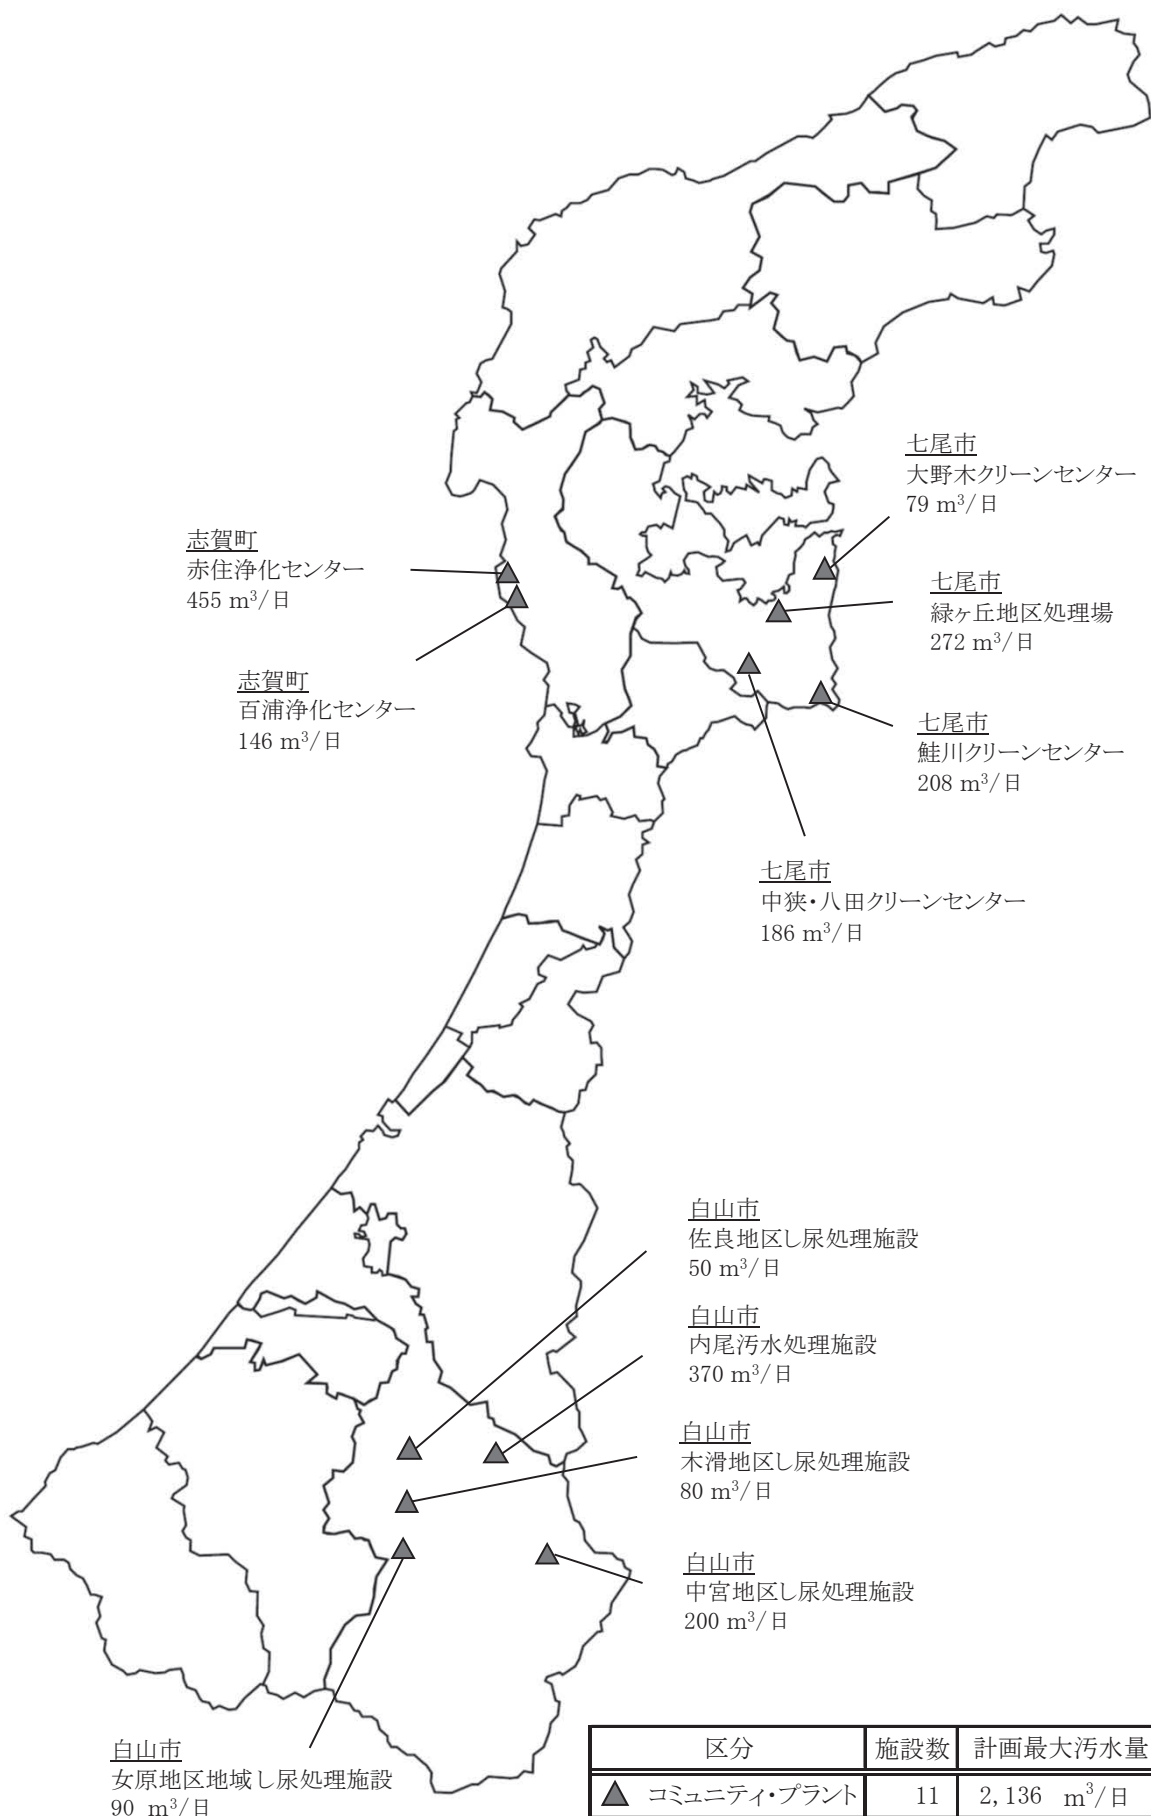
七尾市
大野木クリーンセンター
79 $m^3$/日

志賀町
赤住浄化センター
455 $m^3$/日

七尾市
緑ヶ丘地区処理場
272 $m^3$/日

志賀町
百浦浄化センター
146 $m^3$/日

七尾市
鮭川クリーンセンター
208 $m^3$/日

七尾市
中狭・八田クリーンセンター
186 $m^3$/日

白山市
佐良地区し尿処理施設
50 $m^3$/日

白山市
内尾汚水処理施設
370 $m^3$/日

白山市
木滑地区し尿処理施設
80 $m^3$/日

白山市
中宮地区し尿処理施設
200 $m^3$/日

白山市
女原地区地域し尿処理施設
90 $m^3$/日

| 区分 | 施設数 | 計画最大汚水量 |
|---|---|---|
| ▲ コミュニティ・プラント | 11 | 2, 136 $m^3$/日 |